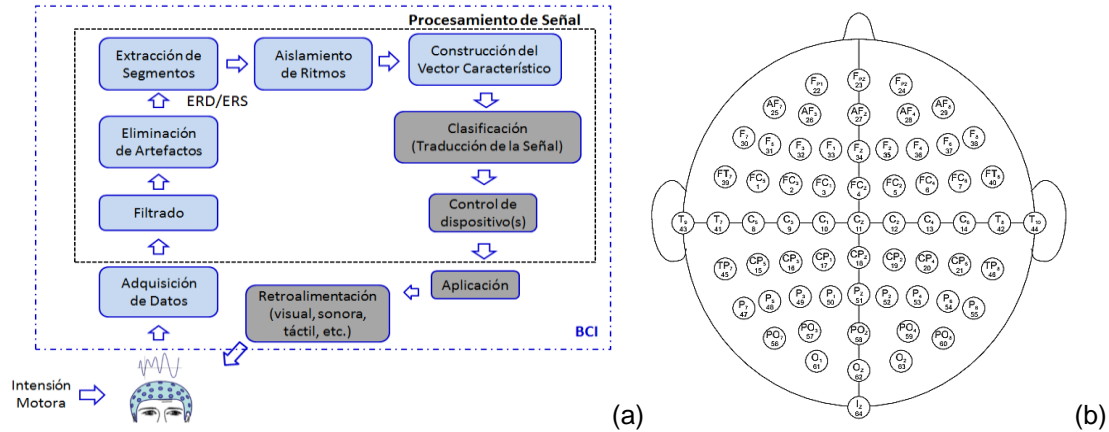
Procesamiento de Señal

Extracción de Segmentos

Aislamiento de Ritmos

Construcción del Vector Característico

ERD/ERS

Eliminación de Artefactos

Clasificación (Traducción de la Señal)

Filtrado

Control de dispositivo(s)

Adquisición de Datos

Retroalimentación (visual, sonora, táctil, etc.)

Aplicación

BCI

Intensión Motora

(a)

$F_{P1}$ 22
$F_{PZ}$ 23
$F_{P2}$ 24
$AF_7$ 25
$AF_3$ 26
$AF_Z$ 27
$AF_4$ 28
$AF_8$ 29
$F_7$ 30
$F_5$ 31
$F_3$ 32
$F_1$ 33
$F_Z$ 34
$F_2$ 35
$F_4$ 36
$F_6$ 37
$F_8$ 38
$FT_7$ 39
$FC_5$ 1
$FC_3$ 2
$FC_1$ 3
$FC_Z$ 4
$FC_2$ 5
$FC_4$ 6
$FC_6$ 7
$FT_8$ 40
$T_9$ 43
$T_7$ 41
$C_5$ 8
$C_3$ 9
$C_1$ 10
$C_Z$ 11
$C_2$ 12
$C_4$ 13
$C_6$ 14
$T_8$ 42
$T_{10}$ 44
$TP_7$ 45
$CP_5$ 15
$CP_3$ 16
$CP_1$ 17
$CP_Z$ 18
$CP_2$ 19
$CP_4$ 20
$CP_6$ 21
$TP_8$ 46
$P_7$ 47
$P_5$ 48
$P_3$ 49
$P_1$ 50
$P_Z$ 51
$P_2$ 52
$P_4$ 53
$P_6$ 54
$P_8$ 55
$PO_7$ 56
$PO_3$ 57
$PO_Z$ 58
$PO_4$ 59
$PO_8$ 60
$O_1$ 61
$O_Z$ 62
$O_2$ 63
$I_Z$ 64

(b)